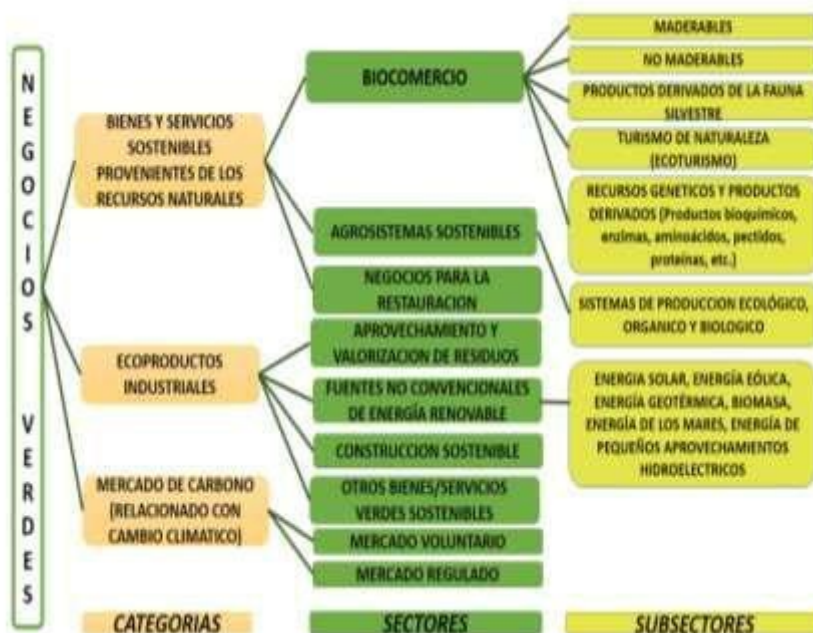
NEGOCIOS VERDES

BIENES Y SERVICIOS SOSTENIBLES PROVENIENTES DE LOS RECURSOS NATURALES

ECOPRODUCTOS INDUSTRIALES

MERCADO DE CARBONO (RELACIONADO CON CAMBIO CLIMATICO)

BIOCOMERCIO

AGROSISTEMAS SOSTENIBLES

NEGOCIOS PARA LA RESTAURACION

APROVECHAMIENTO Y VALORIZACION DE RESIDUOS

FUENTES NO CONVENCIONALES DE ENERGÍA RENOVABLE

CONSTRUCCION SOSTENIBLE

OTROS BIENES/SERVICIOS VERDES SOSTENIBLES

MERCADO VOLUNTARIO

MERCADO REGULADO

MADERABLES

NO MADERABLES

PRODUCTOS DERIVADOS DE LA FAUNA SILVESTRE

TURISMO DE NATURALEZA (ECOTURISMO)

RECURSOS GENETICOS Y PRODUCTOS DERIVADOS (Productos bioquímicos, enzimas, aminoácidos, pectidos, proteínas, etc.)

SISTEMAS DE PRODUCCION ECOLÓGICO, ORGANICO Y BIOLOGICO

ENERGIA SOLAR, ENERGÍA EÓLICA, ENERGÍA GEOTÉRMICA, BIOMASA, ENERGÍA DE LOS MARES, ENERGÍA DE PEQUEÑOS APROVECHAMIENTOS HIDROELECTRICOS

CATEGORIAS

SECTORES

SUBSECTORES